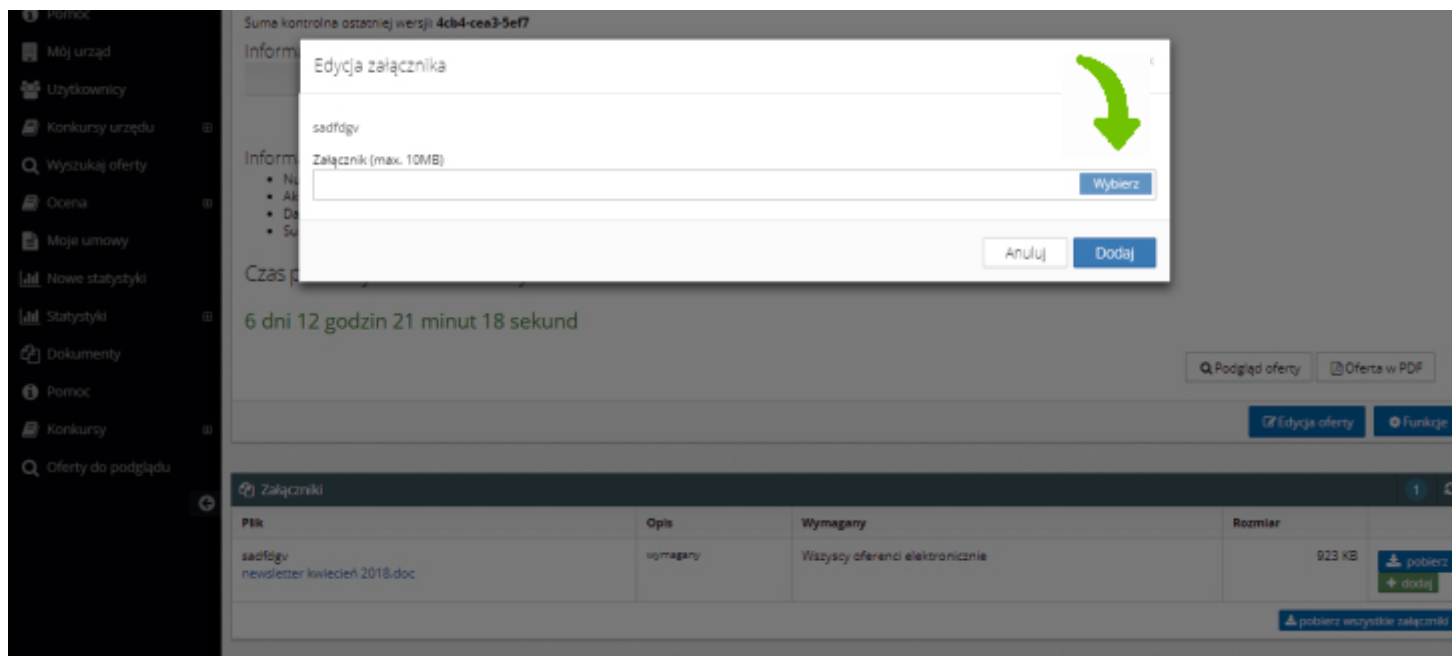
Pomoc
Mój urząd
Użytkownicy
Konkursy urzędu
Wyszukaj oferty
Ocena
Moje umowy
Nowe statystyki
Statystyki
Dokumenty
Pomoc
Konkursy
Oferty do podglądu

Suma kontrolna ostatniej wersji: 4cb4-cea3-5ef7

Informa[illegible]

Informa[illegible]
• Nu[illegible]
• Ak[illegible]
• Da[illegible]
• Su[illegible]

Czas p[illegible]

6 dni 12 godzin 21 minut 18 sekund

Edycja załącznika

sadfdgv

Załącznik (max. 10MB)

Wybierz

Anuluj
Dodaj

Podgląd oferty
Oferta w PDF
Edycja oferty
Funkcje

Załączniki
1

| Plik | Opis | Wymagany | Rozmiar | |
|---|---|---|---|---|
| sadfdgv newsletter kwiecień 2018.doc | wymagany | Wszyscy oferenci elektronicznie | 923 KB | pobierz + dodaj |

pobierz wszystkie załączniki